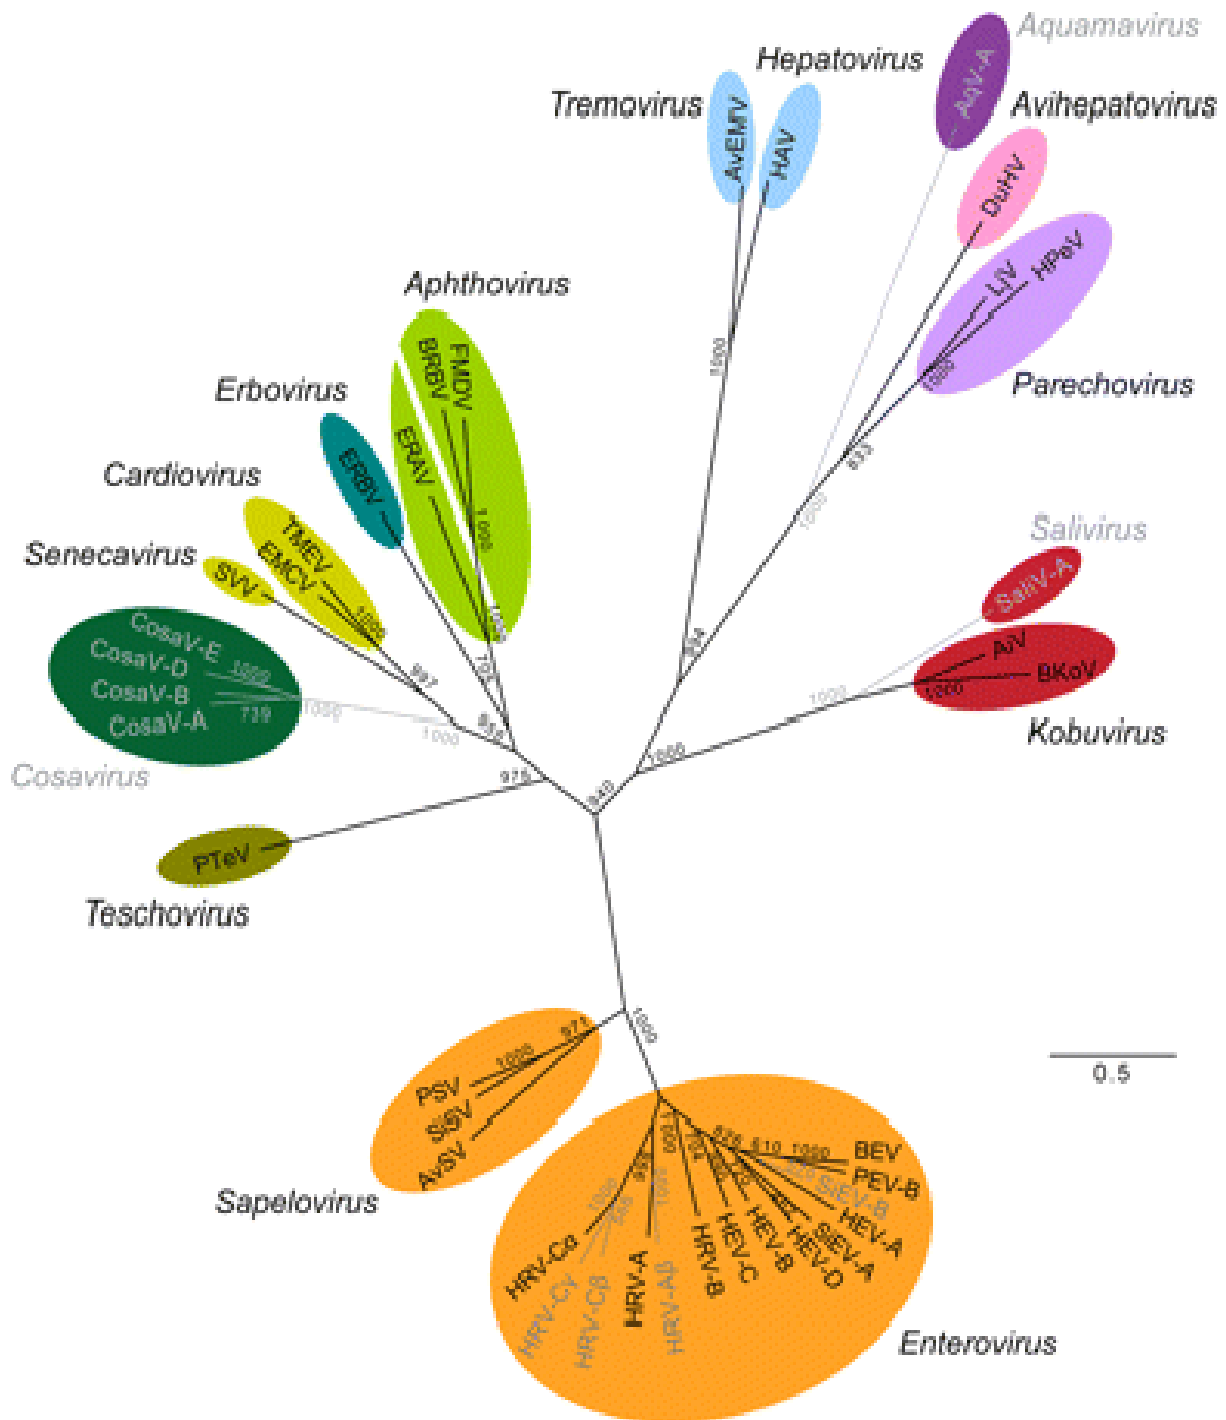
Aquamavirus
AqV-A
Hepatovirus
Tremovirus
AvEMV
HAV
Avihepatovirus
DuHV
Aphthovirus
LiV
HPeV
FMDV
BRBV
1000
Parechovirus
Erbovirus
ERAV
ERBV
833
1000
Cardiovirus
1000
TMEV
Salivirus
Senecavirus
EMCV
SaliV-A
SVV
1000
AiV
CosaV-E
997
1000
702
894
BKoV
CosaV-D
1000
1000
1200
CosaV-B
1000
CosaV-A
719
858
Kobuvirus
1000
Cosavirus
1000
975
840
PTeV
Teschovirus
1000
0.5
971
PSV
1000
SiSV
AvSV
BEV
876
810
1000
Sapelovirus
PEV-B
SiEV-B
HEV-A
SiEV-A
HEV-D
HEV-B
HEV-C
HRV-B
HRV-A
HRV-Aβ
HRV-Ca
HRV-Cβ
HRV-Cγ
Enterovirus